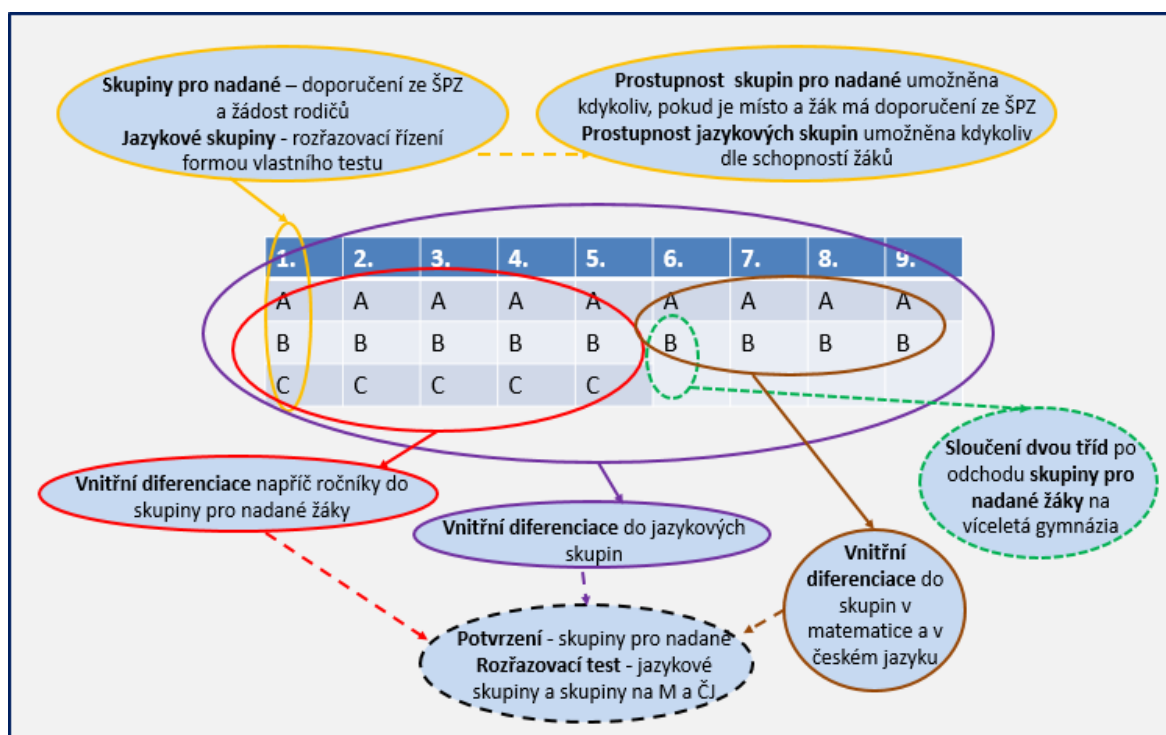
**Skupiny pro nadané** – doporučení ze ŠPZ a žádost rodičů
**Jazykové skupiny** - rozřazovací řízení formou vlastního testu

**Prostupnost skupin pro nadané** umožněna kdykoliv, pokud je místo a žák má doporučení ze ŠPZ
**Prostupnost jazykových skupin** umožněna kdykoliv dle schopností žáků

| 1. | 2. | 3. | 4. | 5. | 6. | 7. | 8. | 9. |
|---|---|---|---|---|---|---|---|---|
| A | A | A | A | A | A | A | A | A |
| B | B | B | B | B | B | B | B | B |
| C | C | C | C | C | | | | |

**Sloučení dvou tříd** po odchodu **skupiny pro nadané žáky** na víceletá gymnázia

**Vnitřní diferenciace** napříč ročníky do skupiny pro nadané žáky

**Vnitřní diferenciace** do jazykových skupin

**Vnitřní diferenciace** do skupin v matematice a v českém jazyku

**Potvrzení** - skupiny pro nadané
**Rozřazovací test** - jazykové skupiny a skupiny na M a ČJ